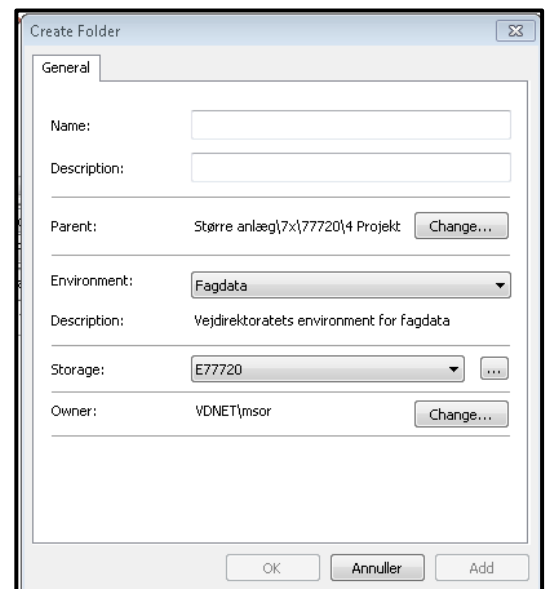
Create Folder

General

Name:

Description:

Parent: Større anlæg\7x\77720\4 Projekt Change...

Environment: Fagdata

Description: Vejdirektoratets environment for fagdata

Storage: E77720 ...

Owner: VDNET\msor Change...

OK Annuller Add